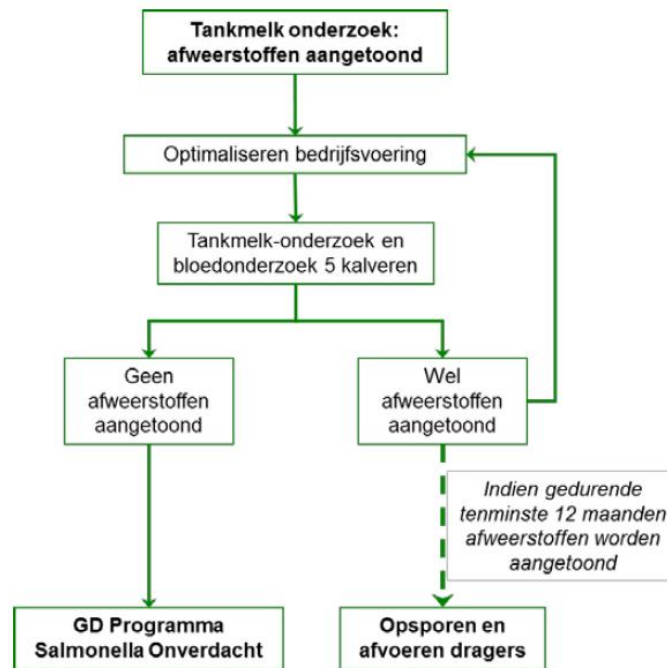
Tankmelk onderzoek: afweerstoffen aangetoond

Optimaliseren bedrijfsvoering

Tankmelk-onderzoek en bloedonderzoek 5 kalveren

Geen afweerstoffen aangetoond

Wel afweerstoffen aangetoond

Indien gedurende tenminste 12 maanden afweerstoffen worden aangetoond

GD Programma Salmonella Onverdacht

Opsporen en afvoeren dragers